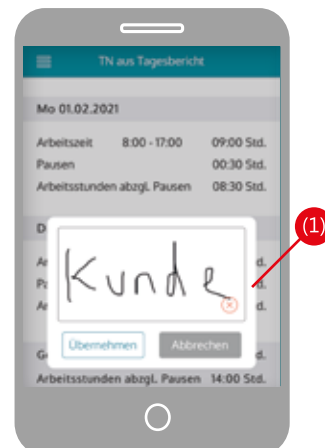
TN aus Tagesbericht

Mo 01.02.2021

Arbeitszeit 8:00 - 17:00 09:00 Std.
Pausen 00:30 Std.
Arbeitsstunden abzgl. Pausen 08:30 Std.

D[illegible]

Ar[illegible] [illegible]d.
Pa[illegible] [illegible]d.
Ar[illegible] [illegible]d.

Kunde

(1)

Übernehmen
Abbrechen

Ge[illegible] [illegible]d.
Arbeitsstunden abzgl. Pausen 14:00 Std.